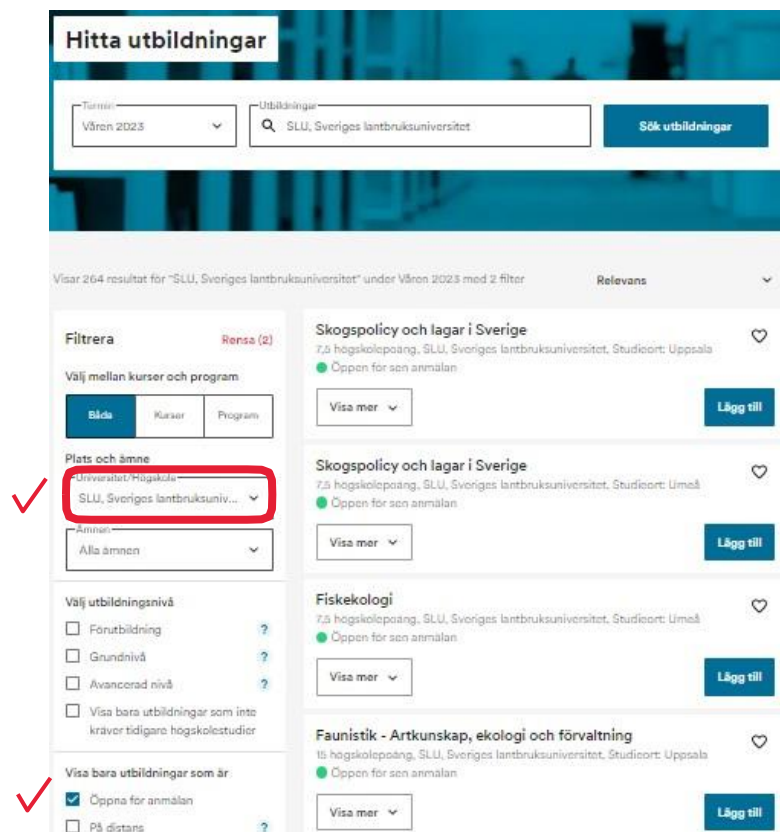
Hitta utbildningar

Termin
Våren 2023

Utbildningar
SLU, Sveriges lantbruksuniversitet

Sök utbildningar

Visar 264 resultat för "SLU, Sveriges lantbruksuniversitet" under Våren 2023 med 2 filter

Relevans

Filtrera
Rensa (2)

Välj mellan kurser och program

Båda
Kurser
Program

Plats och ämne

Universitet/Högskola
SLU, Sveriges lantbruksuniv...

Ämnen
Alla ämnen

Välj utbildningsnivå

Förutbildning
?
Grundnivå
?
Avancerad nivå
?
Visa bara utbildningar som inte kräver tidigare högskolestudier

Visa bara utbildningar som är

Öppna för anmälan
På distans
?

Skogspolicy och lagar i Sverige
7,5 högskolepoäng, SLU, Sveriges lantbruksuniversitet, Studieort: Uppsala
Öppen för sen anmälan
Visa mer
Lägg till

Skogspolicy och lagar i Sverige
7,5 högskolepoäng, SLU, Sveriges lantbruksuniversitet, Studieort: Umeå
Öppen för sen anmälan
Visa mer
Lägg till

Fiskekologi
7,5 högskolepoäng, SLU, Sveriges lantbruksuniversitet, Studieort: Umeå
Öppen för sen anmälan
Visa mer
Lägg till

Faunistik - Artkunskap, ekologi och förvaltning
15 högskolepoäng, SLU, Sveriges lantbruksuniversitet, Studieort: Uppsala
Öppen för sen anmälan
Visa mer
Lägg till